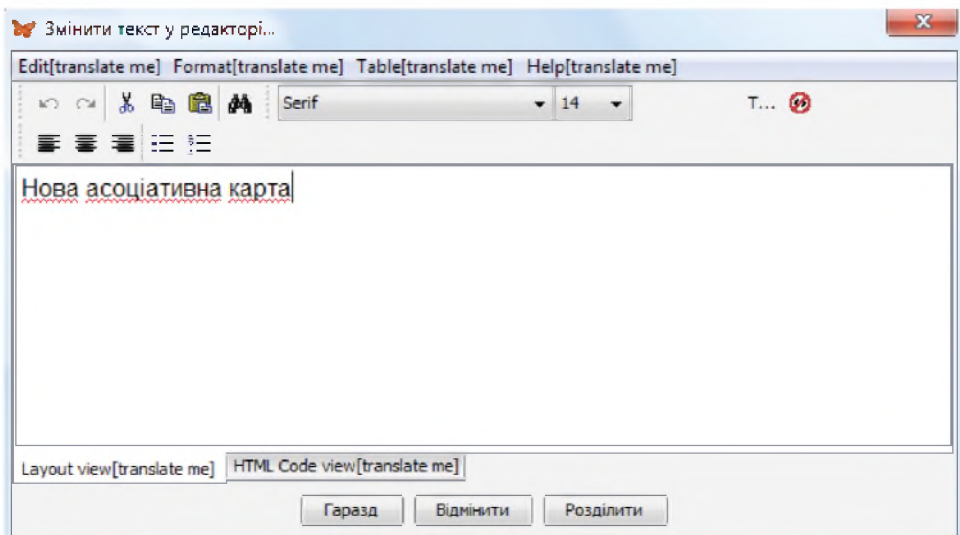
Змінити текст у редакторі...

Edit[translate me] Format[translate me] Table[translate me] Help[translate me]

Serif 14 T...

Нова асоціативна карта

Layout view[translate me] HTML Code view[translate me]

Гаразд Відмінити Розділити